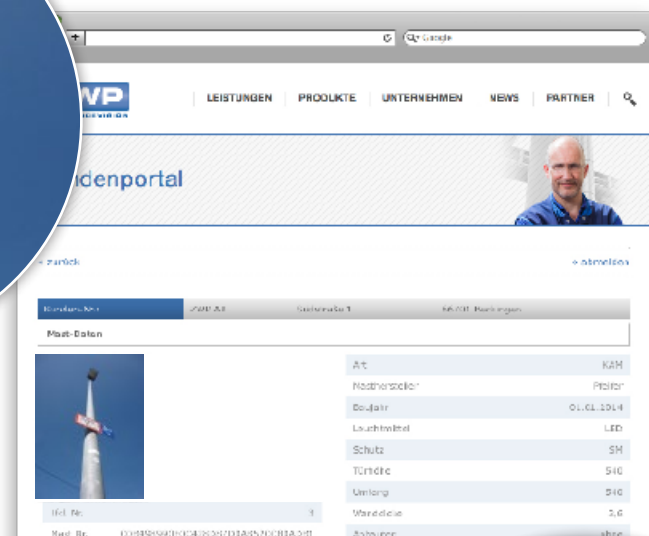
+
Google
WP
LEISTUNGEN PRODUKTE UNTERNEHMEN NEWS PARTNER
ndenportal
« zurück
» abmelden
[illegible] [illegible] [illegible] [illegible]
Mast-Daten
| Art | KAM |
|---|---|
| Masthersteller | Pfeifer |
| Baujahr | 01.01.2014 |
| Leuchtmittel | LED |
| Schutz | SM |
| Türhöhe | 540 |
| Umfang | 540 |
| Wanddicke | 3,6 |
| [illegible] | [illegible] |
Lfd. Nr. 3
Mast-Nr. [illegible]